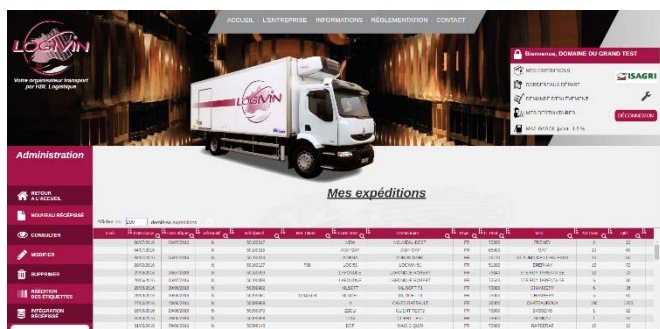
ACCUEIL · L'ENTREPRISE · INFORMATIONS · RÉGLEMENTATION · CONTACT

LOGIVIN

Votre organisateur transport par HBL Logistique

Bienvenue, DOMAINE DU GRAND TEST

MES CONTACTS HBL

BORDEREAUX DÉPART

DEMANDE DE FOURNITURE

MES COORDONNÉES

ISAGRI

DÉCONNEXION

Administration

RETOUR À L'ACCUEIL

NOUVEAU RÉCÉPISSÉ

CONSULTER

MODIFIER

SUPPRIMER

RÉÉDITION DES ÉTIQUETTES

INTÉGRATION RÉCÉPISSÉ

Mes expéditions

Afficher les 100 dernières expéditions

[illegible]